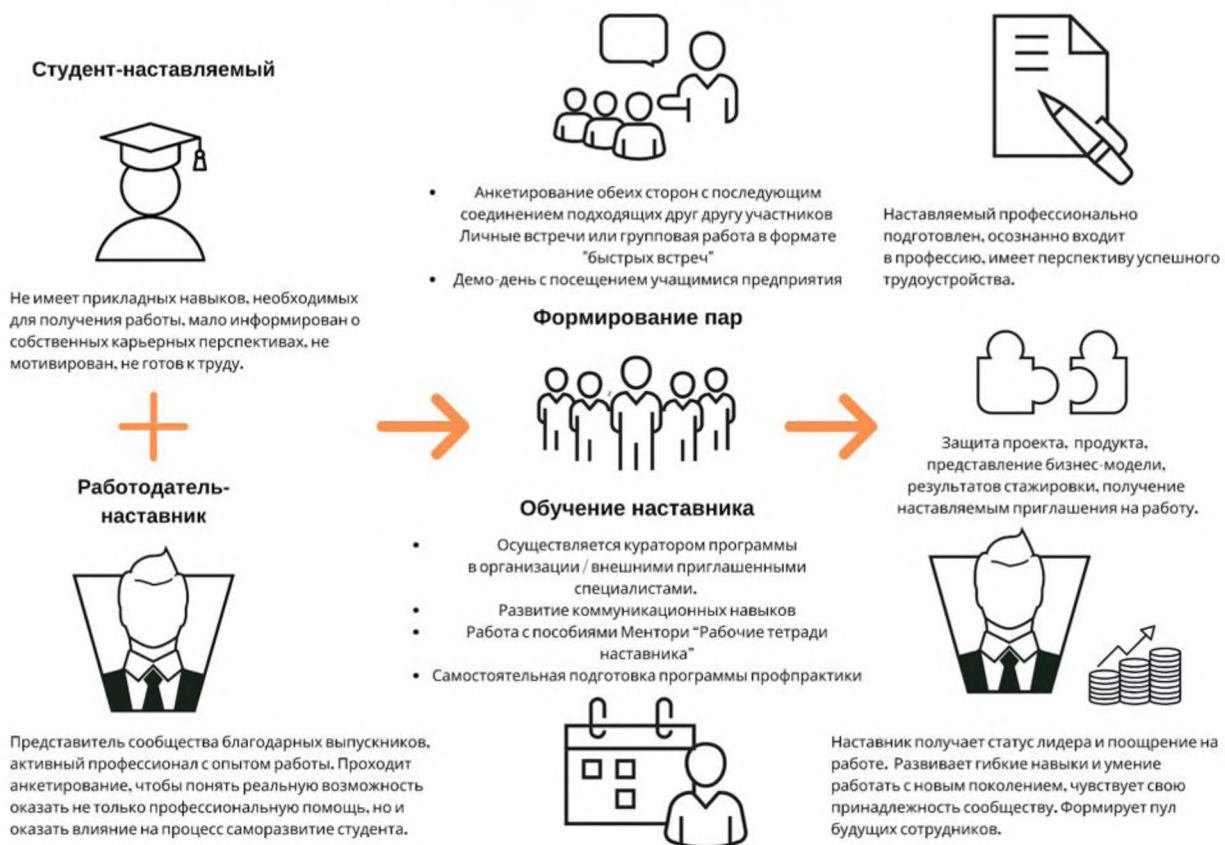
Студент-наставляемый

Не имеет прикладных навыков, необходимых для получения работы, мало информирован о собственных карьерных перспективах, не мотивирован, не готов к труду.

Работодатель-наставник

Представитель сообщества благодарных выпускников, активный профессионал с опытом работы. Проходит анкетирование, чтобы понять реальную возможность оказать не только профессиональную помощь, но и оказать влияние на процесс саморазвитие студента.

• Анкетирование обеих сторон с последующим соединением подходящих друг другу участников Личные встречи или групповая работа в формате "быстрых встреч"
• Демо-день с посещением учащимися предприятия

Формирование пар

Обучение наставника

• Осуществляется куратором программы в организации / внешними приглашенными специалистами.
• Развитие коммуникационных навыков
• Работа с пособиями Ментори "Рабочие тетради наставника"
• Самостоятельная подготовка программы профпрактики

Наставляемый профессионально подготовлен, осознанно входит в профессию, имеет перспективу успешного трудоустройства.

Защита проекта, продукта, представление бизнес-модели, результатов стажировки, получение наставляемым приглашения на работу.

Наставник получает статус лидера и поощрение на работе. Развивает гибкие навыки и умение работать с новым поколением, чувствует свою принадлежность сообществу. Формирует пул будущих сотрудников.